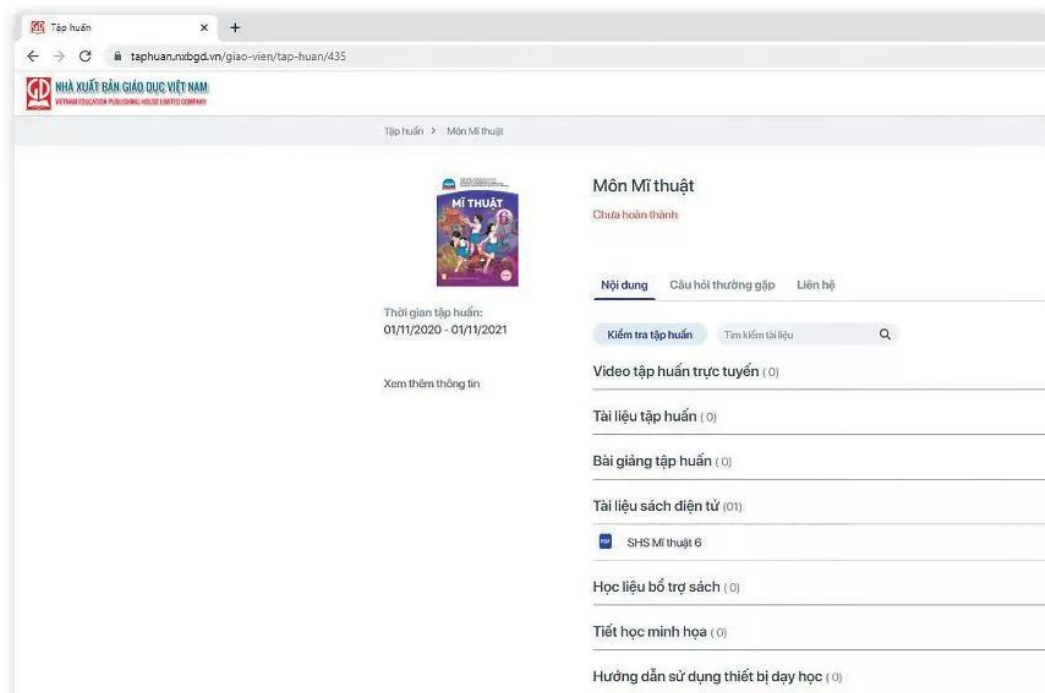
Tập huấn × +

taphuan.nxbgd.vn/giao-vien/tap-huan/435

NHÀ XUẤT BẢN GIÁO DỤC VIỆT NAM
VIETNAM EDUCATION PUBLISHING HOUSE LIMITED COMPANY

Tập huấn > Môn Mĩ thuật

MĨ THUẬT 6

Thời gian tập huấn:
01/11/2020 - 01/11/2021

Xem thêm thông tin

Môn Mĩ thuật
Chưa hoàn thành

Nội dung Câu hỏi thường gặp Liên hệ

Kiểm tra tập huấn Tìm kiếm tài liệu

Video tập huấn trực tuyến (0)

Tài liệu tập huấn (0)

Bài giảng tập huấn (0)

Tài liệu sách điện tử (01)

SHS Mĩ thuật 6

Học liệu bổ trợ sách (0)

Tiết học minh họa (0)

Hướng dẫn sử dụng thiết bị dạy học (0)